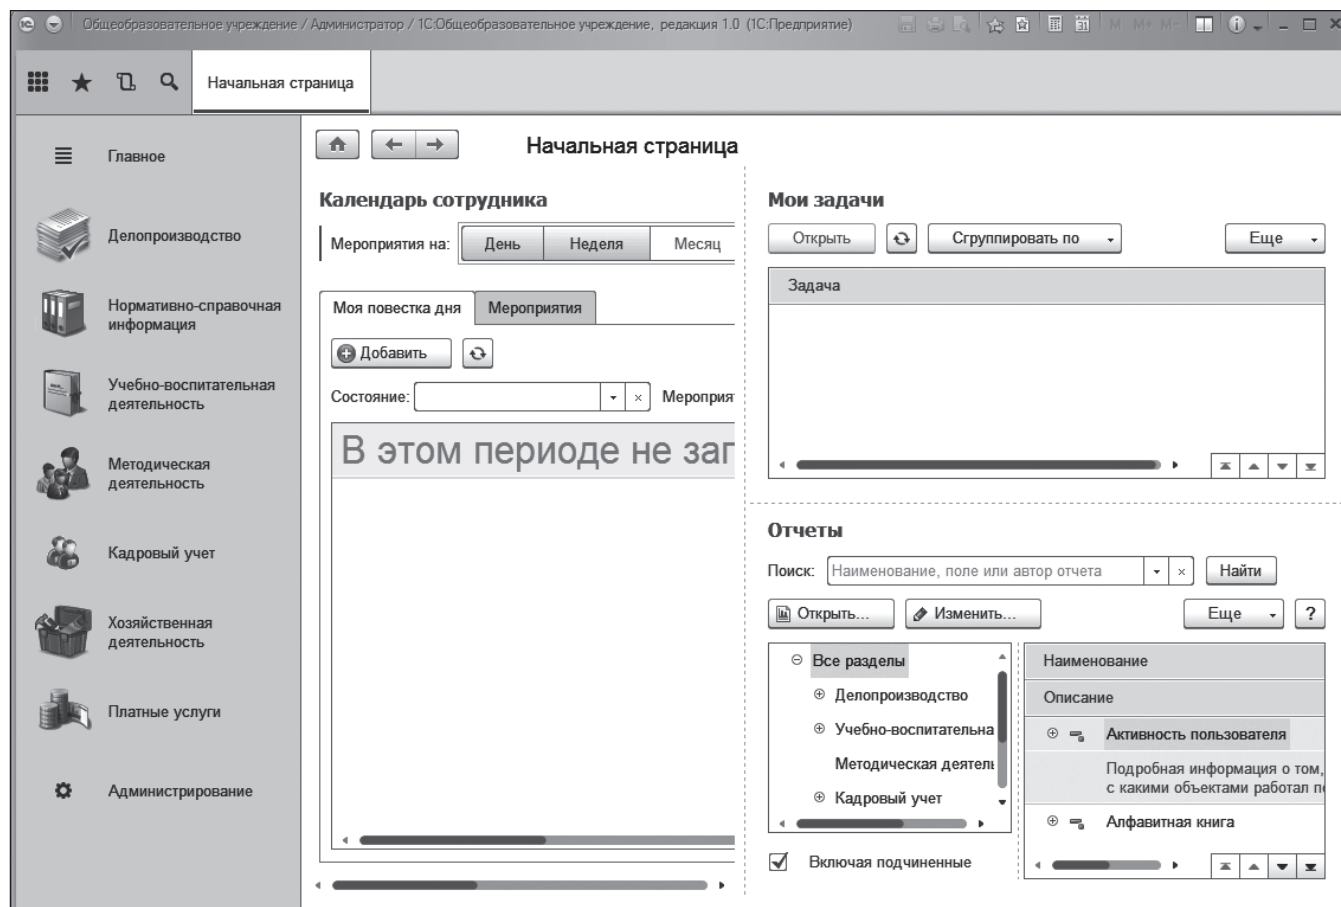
Общеобразовательное учреждение / Администратор / 1С:Общеобразовательное учреждение, редакция 1.0 (1С:Предприятие)

M M+ M-

Начальная страница

Главное

Делопроизводство

Нормативно-справочная информация

Учебно-воспитательная деятельность

Методическая деятельность

Кадровый учет

Хозяйственная деятельность

Платные услуги

Администрирование

Начальная страница

Календарь сотрудника

Мероприятия на: День Неделя Месяц

Моя повестка дня Мероприятия

Добавить

Состояние: Мероприя

В этом периоде не заг

Мои задачи

Открыть Сгруппировать по Еще

Задача

Отчеты

Поиск: Наименование, поле или автор отчета Найти

Открыть... Изменить... Еще ?

Все разделы
Делопроизводство
Учебно-воспитательна
Методическая деятелі
Кадровый учет

Включая подчиненные

Наименование
Описание
Активность пользователя
Подробная информация о том, с какими объектами работал п
Алфавитная книга